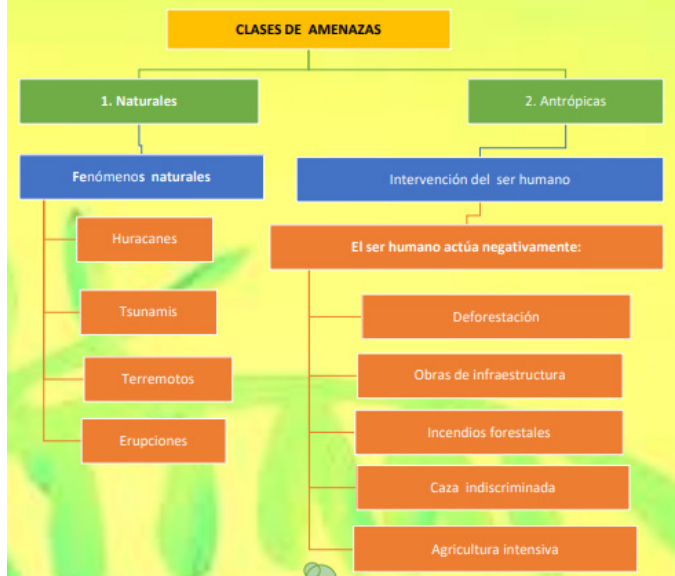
CLASES DE AMENAZAS

1. Naturales

2. Antrópicas

Fenómenos naturales

Huracanes

Tsunamis

Terremotos

Erupciones

Intervención del ser humano

El ser humano actúa negativamente:

Deforestación

Obras de infraestructura

Incendios forestales

Caza indiscriminada

Agricultura intensiva